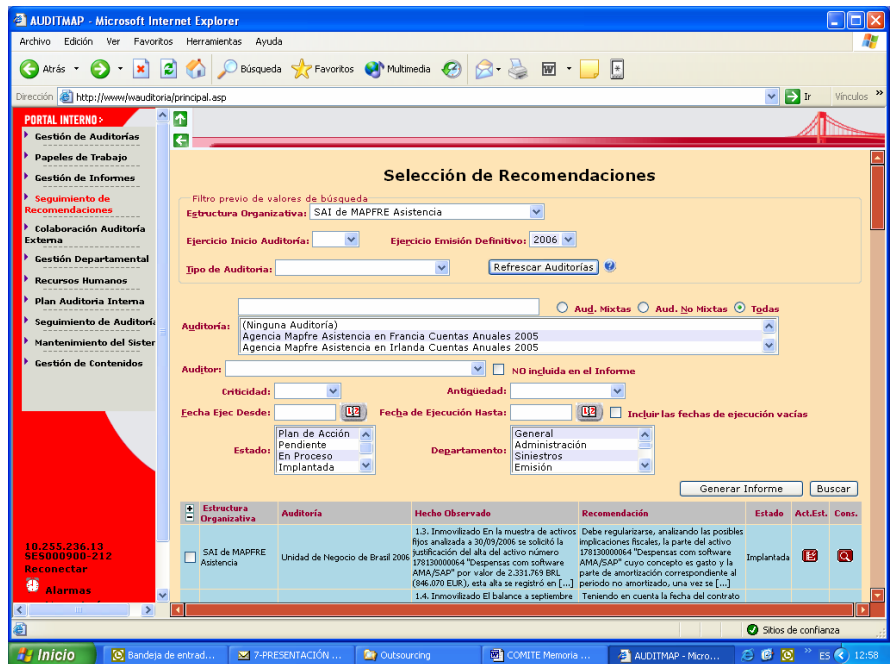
AUDITMAP - Microsoft Internet Explorer

Archivo Edición Ver Favoritos Herramientas Ayuda

Atrás Búsqueda Favoritos Multimedia

Dirección http://www/wauditoria/principal.asp Ir Vínculos

PORTAL INTERNO >
Gestión de Auditorías
Papeles de Trabajo
Gestión de Informes
Seguimiento de Recomendaciones
Colaboración Auditoría Externa
Gestión Departamental
Recursos Humanos
Plan Auditoría Interna
Seguimiento de Auditoría
Mantenimiento del Sister
Gestión de Contenidos

10.255.236.13
SES000900-212
Reconectar
Alarmas

Selección de Recomendaciones

Filtro previo de valores de búsqueda
Estructura Organizativa: SAI de MAPFRE Asistencia
Ejercicio Inicio Auditoría:
Ejercicio Emisión Definitivo: 2006
Tipo de Auditoría:
Refrescar Auditorías

Aud. Mixtas Aud. No Mixtas Todas
Auditoría: (Ninguna Auditoría)
Agencia Mapfre Asistencia en Francia Cuentas Anuales 2005
Agencia Mapfre Asistencia en Irlanda Cuentas Anuales 2005
Auditor:
NO incluida en el Informe
Criticidad:
Antigüedad:
Fecha Ejec Desde:
Fecha de Ejecución Hasta:
Incluir las fechas de ejecución vacías
Estado: Plan de Acción
Pendiente
En Proceso
Implantada
Departamento: General
Administración
Siniestros
Emisión

Generar Informe Buscar

| Estructura Organizativa | Auditoría | Hecho Observado | Recomendación | Estado | Act.Est. | Cons. |
|---|---|---|---|---|---|---|
| SAI de MAPFRE Asistencia | Unidad de Negocio de Brasil 2006 | 1.3. Inmovilizado En la muestra de activos fijos analizada a 30/09/2006 se solicitó la justificación del alta del activo número 178130000064 "Despensas com software AMA/SAP" por valor de 2.331.769 BRL (846.070 EUR), esta alta se registró en [...] | Debe regularizarse, analizando las posibles implicaciones fiscales, la parte del activo 178130000064 "Despensas com software AMA/SAP" cuyo concepto es gasto y la parte de amortización correspondiente al periodo no amortizado, una vez se [...] | Implantada | | |
| | | 1.4. Inmovilizado El balance a septiembre | Teniendo en cuenta la fecha del contrato | | | |

Sitios de confianza

Inicio Bandeja de entrad... 7-PRESENTACIÓN ... Outsourcing COMITE Memoria ... AUDITMAP - Micro... ES 12:58